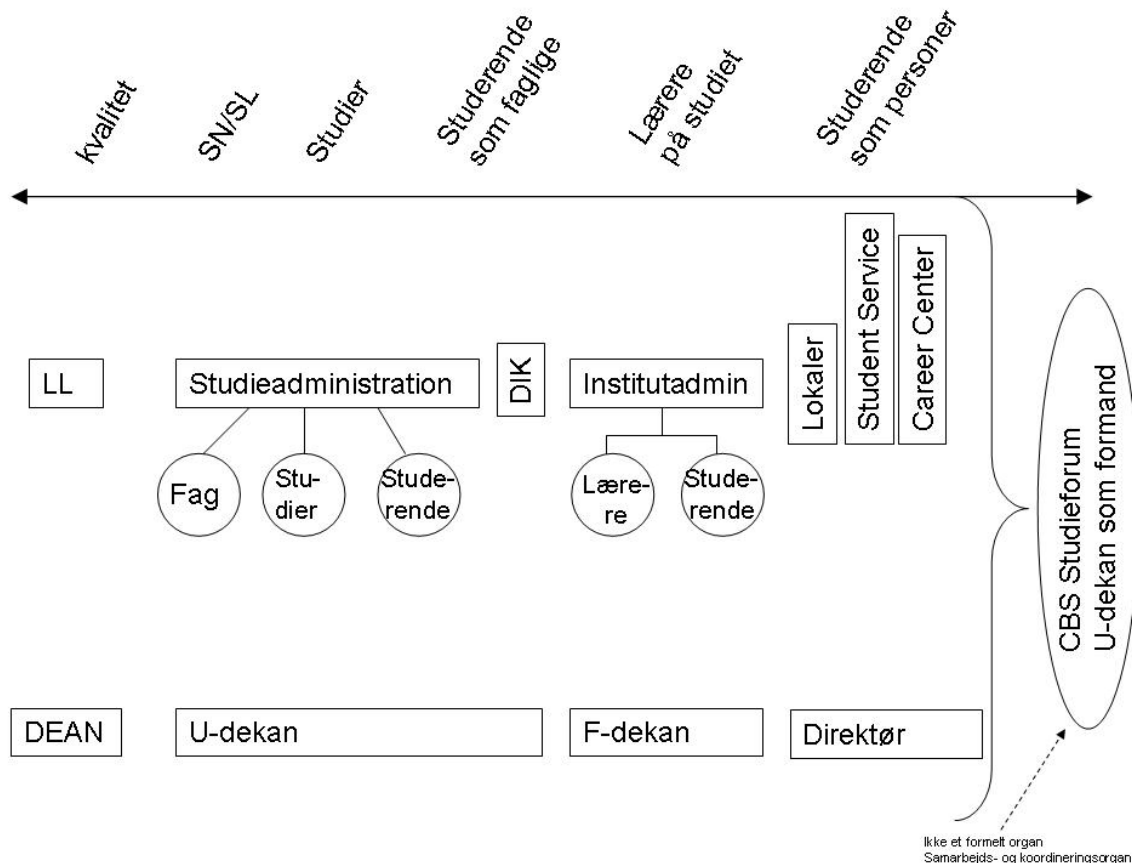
kvalitet

SN/SL

Studier

Studerende som faglige

Lærere på studiet

Studerende som personer

Student Service

Career Center

LL

Studieadministration

DIK

Institutadmin

Lokaler

Fag

Studier

Studerende

Lærere

Studerende

CBS Studieforum U-dekan som formand

DEAN

U-dekan

F-dekan

Direktør

Ikke et formelt organ
Samarbejds- og koordineringsorgan